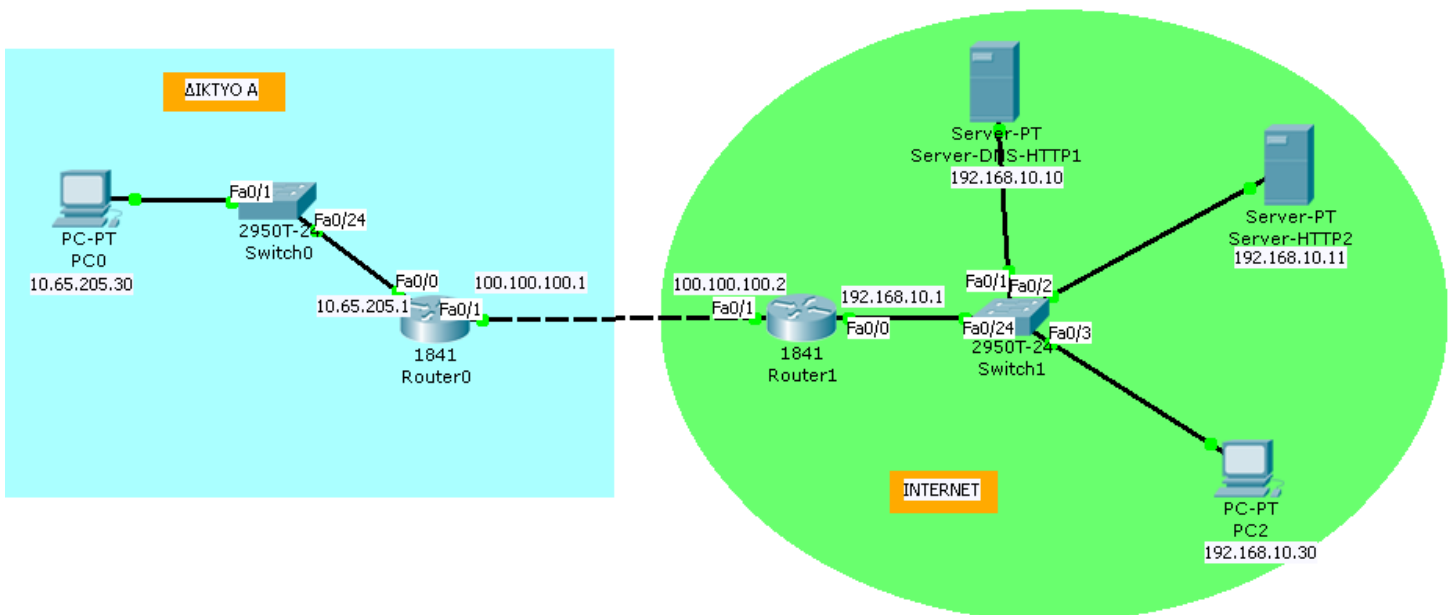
ΔΙΚΤΥΟ Α

PC-PT
PC0
10.65.205.30

Fa0/1
2950T-24
Switch0
Fa0/24

Fa0/0
10.65.205.1
Fa0/1
100.100.100.1
1841
Router0

100.100.100.2
Fa0/1
1841
Router1
192.168.10.1
Fa0/0

Server-PT
Server-DNS-HTTP1
192.168.10.10

Server-PT
Server-HTTP2
192.168.10.11

Fa0/1
Fa0/2
Fa0/24
Fa0/3
2950T-24
Switch1

INTERNET

PC-PT
PC2
192.168.10.30